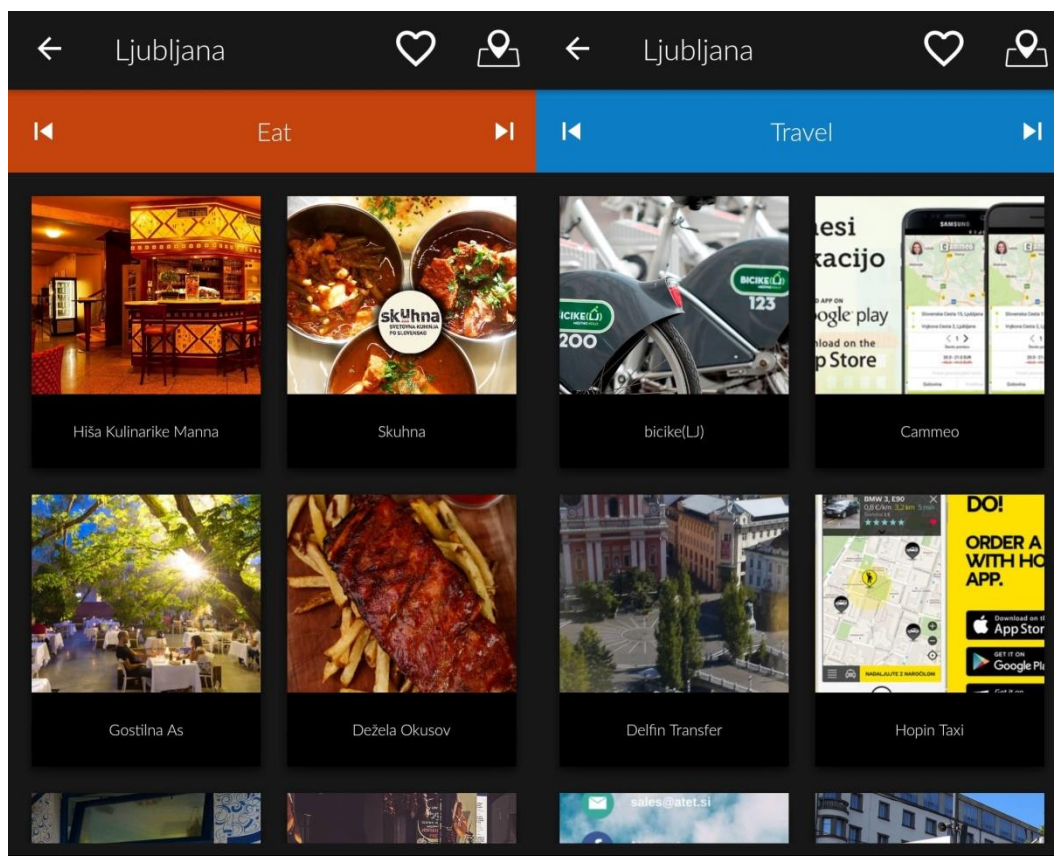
Ljubljana

Eat

skuhna
SVETOVNA KUHINJA PO SLOVENSKO

Hiša Kulinarike Manna

Skuhna

Gostilna As

Dežela Okusov

Ljubljana

Travel

BICIKE(LJ)
123

BICIKE(LJ)
200

esi
kacijo
D APP ON
ogle play
nload on the
p Store

bicike(LJ)

Cammeo

Delfin Transfer

DO!
ORDER A
WITH HO
APP.
Download on the
App Stor
GET IT ON
Google Pl

BMW 3, E90

NADALJUJTE Z NAROČILOM

Hopin Taxi

sales@atet.si